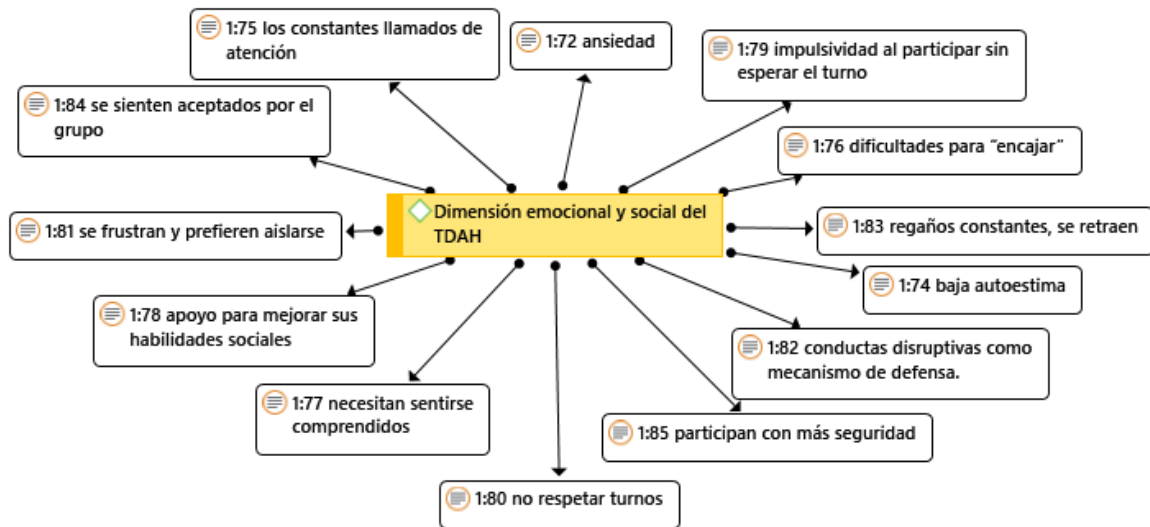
1:75 los constantes llamados de atención

1:72 ansiedad

1:79 impulsividad al participar sin esperar el turno

1:84 se sienten aceptados por el grupo

1:76 dificultades para "encajar"

Dimensión emocional y social del TDAH

1:81 se frustran y prefieren aislarse

1:83 regaños constantes, se retraen

1:74 baja autoestima

1:78 apoyo para mejorar sus habilidades sociales

1:82 conductas disruptivas como mecanismo de defensa.

1:77 necesitan sentirse comprendidos

1:85 participan con más seguridad

1:80 no respetar turnos